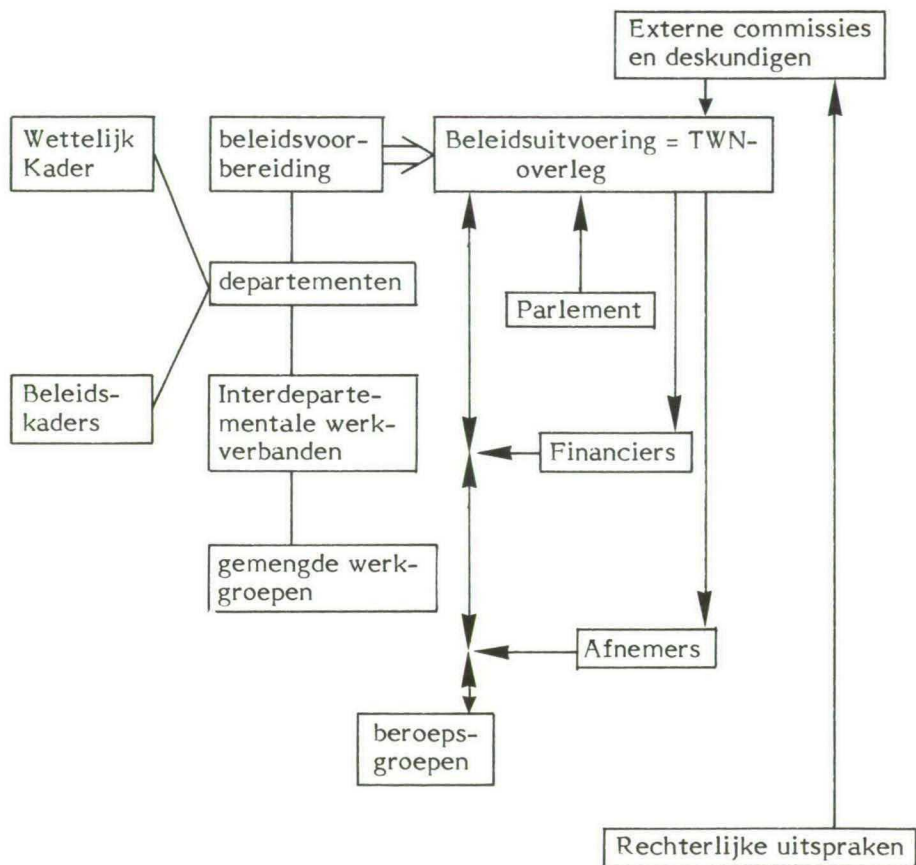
Externe commissies en deskundigen

Wettelijk Kader

beleidsvoorbereiding

Beleidsuitvoering = TWN-overleg

departementen

Parlement

Beleidskaders

Interdepartementale werkverbanden

Financiers

gemengde werkgroepen

Afnemers

beroepsgroepen

Rechterlijke uitspraken